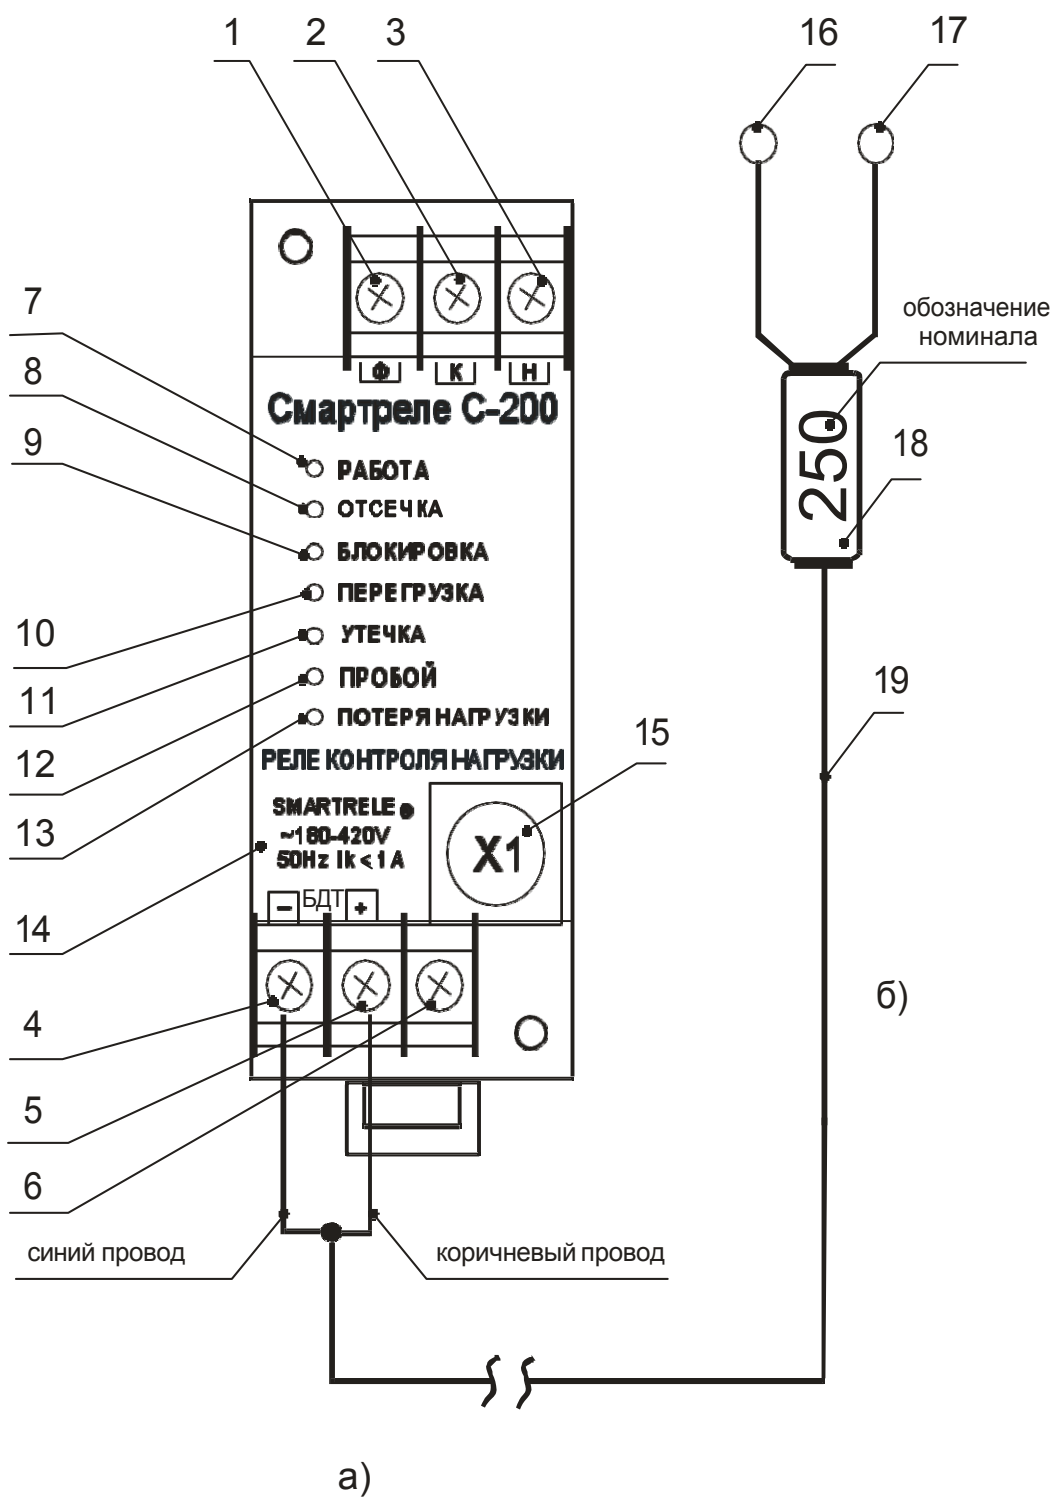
1 2 3

16 17

7

8

9

Ф К Н

Смартреле С-200

РАБОТА

ОТСЕЧКА

БЛОКИРОВКА

ПЕРЕГРУЗКА

10

УТЕЧКА

11

ПРОБОЙ

12

ПОТЕРЯ НАГРУЗКИ

13

РЕЛЕ КОНТРОЛЯ НАГРУЗКИ

15

SMARTRELE
~160-420V
50Hz Ik < 1 A

X1

14

– БДТ +

4

5

6

синий провод

коричневый провод

обозначение номинала

250

18

19

б)

а)